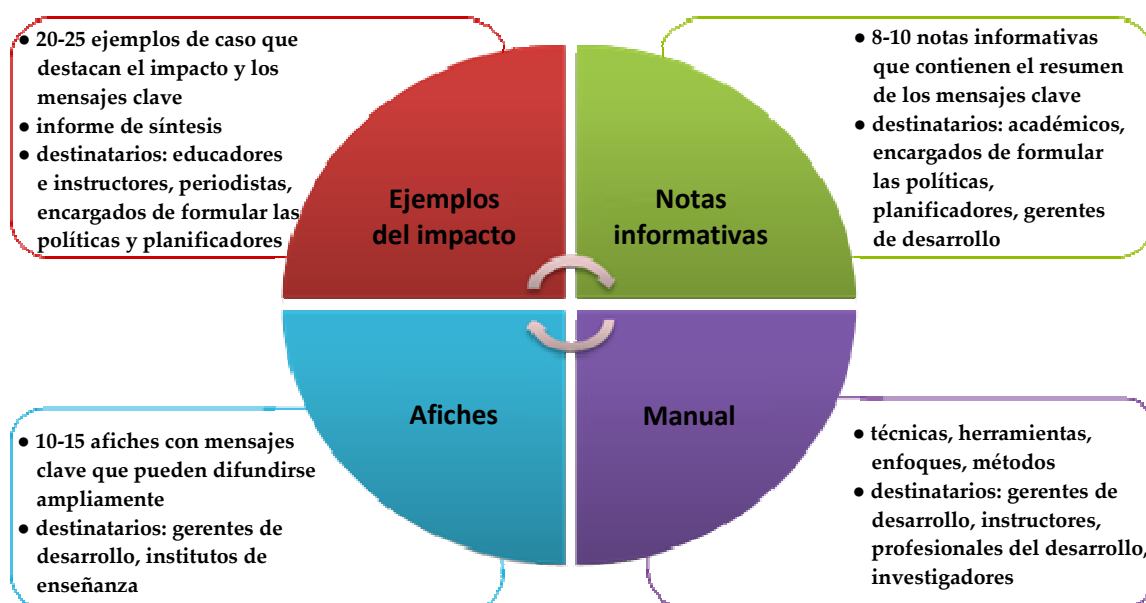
● 20-25 ejemplos de caso que destacan el impacto y los mensajes clave
● informe de síntesis
● destinatarios: educadores e instructores, periodistas, encargados de formular las políticas y planificadores

Ejemplos del impacto

Notas informativas

● 8-10 notas informativas que contienen el resumen de los mensajes clave
● destinatarios: académicos, encargados de formular las políticas, planificadores, gerentes de desarrollo

Afiches

Manual

● 10-15 afiches con mensajes clave que pueden difundirse ampliamente
● destinatarios: gerentes de desarrollo, institutos de enseñanza

● técnicas, herramientas, enfoques, métodos
● destinatarios: gerentes de desarrollo, instructores, profesionales del desarrollo, investigadores